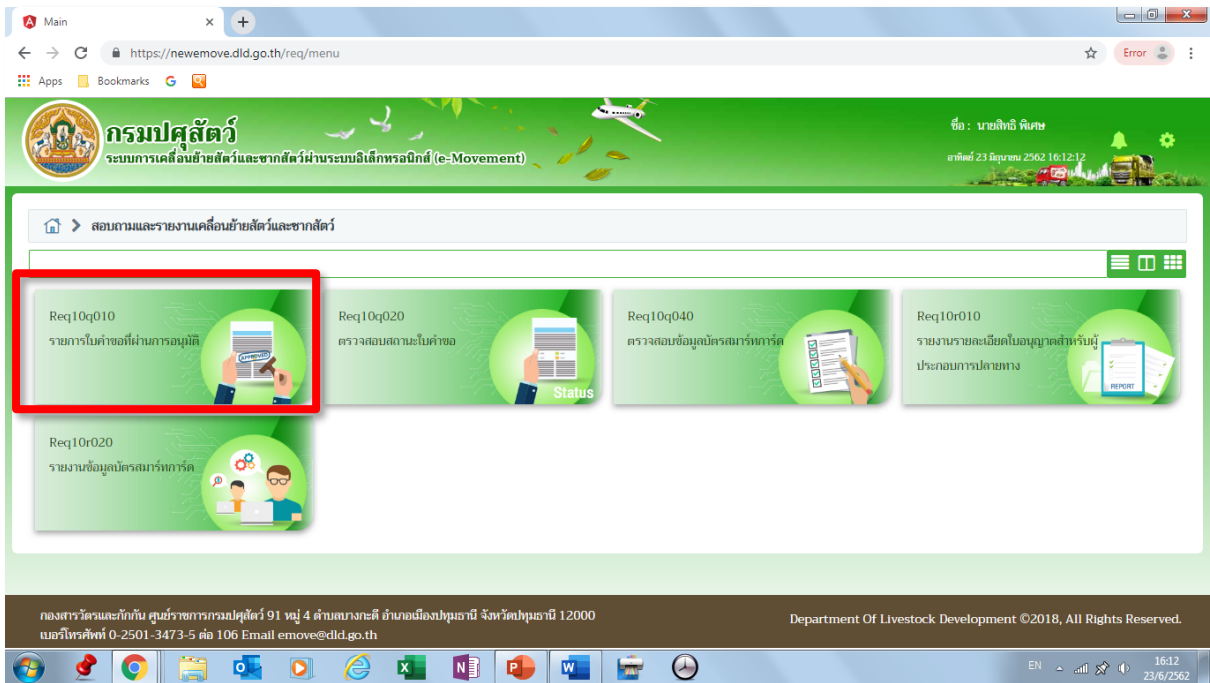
Main
https://newemove.dld.go.th/req/menu
Error
Apps Bookmarks

กรมปศุสัตว์
ระบบการเคลื่อนย้ายสัตว์และซากสัตว์ผ่านระบบอิเล็กทรอนิกส์ (e-Movement)

ชื่อ : นายสิทธิ พิเศษ
อาทิตย์ 23 มิถุนายน 2562 16:12:12

สอบถามและรายงานเคลื่อนย้ายสัตว์และซากสัตว์

Req10q010
รายการใบคำขอที่ผ่านการอนุมัติ
APPROVED

Req10q020
ตรวจสอบสถานะใบคำขอ
Status

Req10q040
ตรวจสอบข้อมูลบัตรสมาร์ทการ์ด

Req10r010
รายงานรายละเอียดใบอนุญาตสำหรับผู้ประกอบการปลายทาง
REPORT

Req10r020
รายงานข้อมูลบัตรสมาร์ทการ์ด

กองสารวัตรและกักกัน ศูนย์ราชการกรมปศุสัตว์ 91 หมู่ 4 ตำบลบางกะดี อำเภอเมืองปทุมธานี จังหวัดปทุมธานี 12000
เบอร์โทรศัพท์ 0-2501-3473-5 ต่อ 106 Email emove@dld.go.th

Department Of Livestock Development ©2018, All Rights Reserved.

EN
16:12
23/6/2562